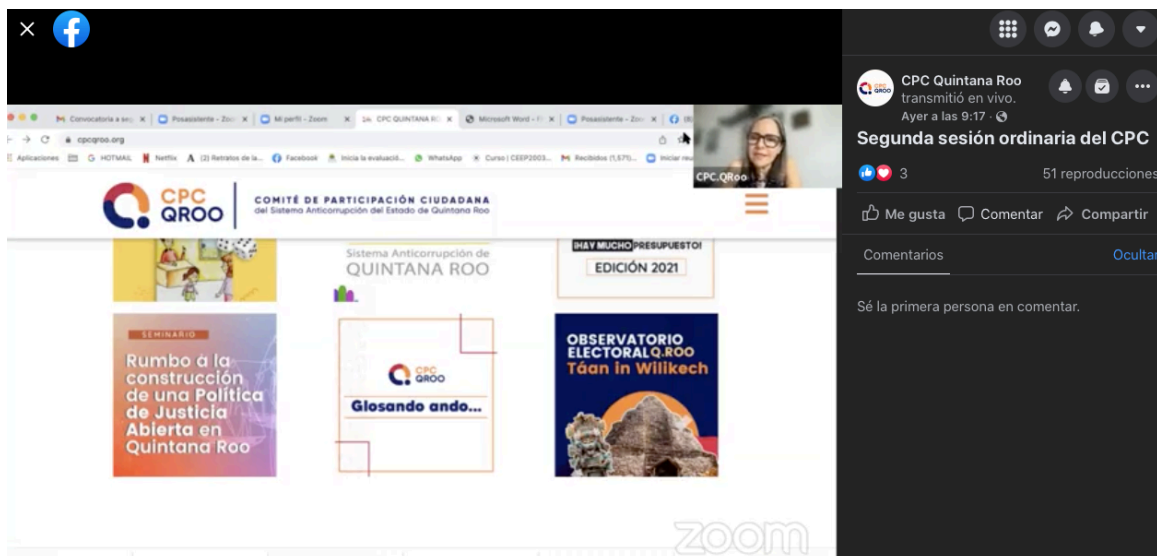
Convocatoria a ses | Posasistente - Zoo | Mi perfil - Zoom | CPC QUINTANA RO | Microsoft Word - T | Posasistente - Zoo

cpcqroo.org

Aplicaciones | HOTMAIL | Netflix | (2) Retratos de la... | Facebook | Inicia la evaluació... | WhatsApp | Curso | CEEP2003... | Recibidos (1,571)... | Iniciar ses

CPC.QRoo

CPC QROO | COMITÉ DE PARTICIPACIÓN CIUDADANA del Sistema Anticorrupción del Estado de Quintana Roo

Sistema Anticorrupción de QUINTANA ROO

¡HAY MUCHO PRESUPUESTO! EDICIÓN 2021

SEMINARIO

Rumbo a la construcción de una Política de Justicia Abierta en Quintana Roo

CPC QROO

Glosando ando...

OBSERVATORIO ELECTORAL Q.ROO Táan in Wilikech

zoom

CPC Quintana Roo transmitió en vivo.
Ayer a las 9:17 ·

Segunda sesión ordinaria del CPC

3

51 reproducciones

Me gusta Comentar Compartir

Comentarios

Ocultar

Sé la primera persona en comentar.